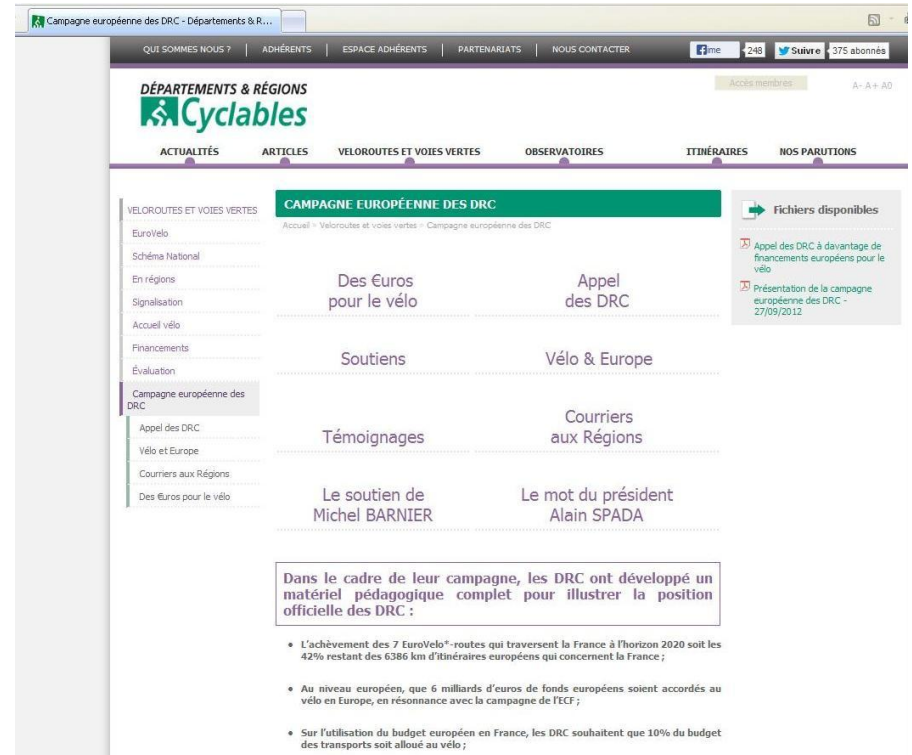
Campagne européenne des DRC - Départements & R...

QUI SOMMES NOUS ? | ADHÉRENTS | ESPACE ADHÉRENTS | PARTENARIATS | NOUS CONTACTER

f me 248 Suivre 375 abonnés

DÉPARTEMENTS & RÉGIONS
Cyclables

Accès membres

A- A+ A0

ACTUALITÉS ARTICLES VELOROUTES ET VOIES VERTES OBSERVATOIRES ITINÉRAIRES NOS PARUTIONS

VELOROUTES ET VOIES VERTES
EuroVelo
Schéma National
En régions
Signalisation
Accueil vélo
Financements
Évaluation
Campagne européenne des DRC
Appel des DRC
Vélo et Europe
Courriers aux Régions
Des €uros pour le vélo

CAMPAGNE EUROPÉENNE DES DRC

Accueil > Veloroutes et voies vertes > Campagne européenne des DRC

Des €uros pour le vélo

Appel des DRC

Soutiens

Vélo & Europe

Témoignages

Courriers aux Régions

Le soutien de Michel BARNIER

Le mot du président Alain SPADA

Dans le cadre de leur campagne, les DRC ont développé un matériel pédagogique complet pour illustrer la position officielle des DRC :

• L'achèvement des 7 EuroVelo®-routes qui traversent la France à l'horizon 2020 soit les 42% restant des 6386 km d'itinéraires européens qui concernent la France ;

• Au niveau européen, que 6 milliards d'euros de fonds européens soient accordés au vélo en Europe, en résonnance avec la campagne de l'ECF ;

• Sur l'utilisation du budget européen en France, les DRC souhaitent que 10% du budget des transports soit alloué au vélo ;

Fichiers disponibles

Appel des DRC à davantage de financements européens pour le vélo

Présentation de la campagne européenne des DRC - 27/09/2012